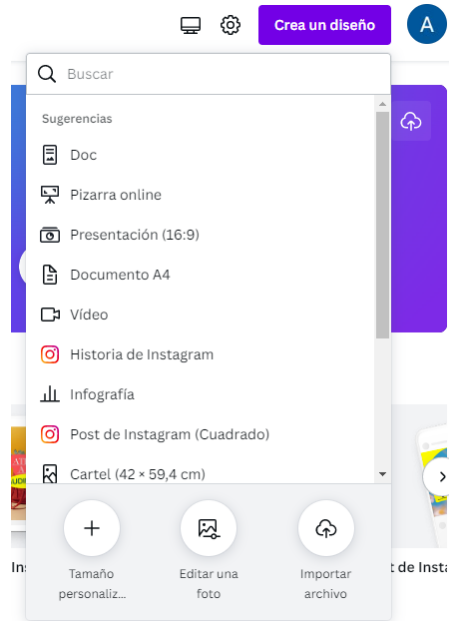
Crea un diseño

A

Buscar

Sugerencias

Doc

Pizarra online

Presentación (16:9)

Documento A4

Vídeo

Historia de Instagram

Infografía

Post de Instagram (Cuadrado)

Cartel (42 × 59,4 cm)

Tamaño personaliz...

Editar una foto

Importar archivo

Ins

t de Insta